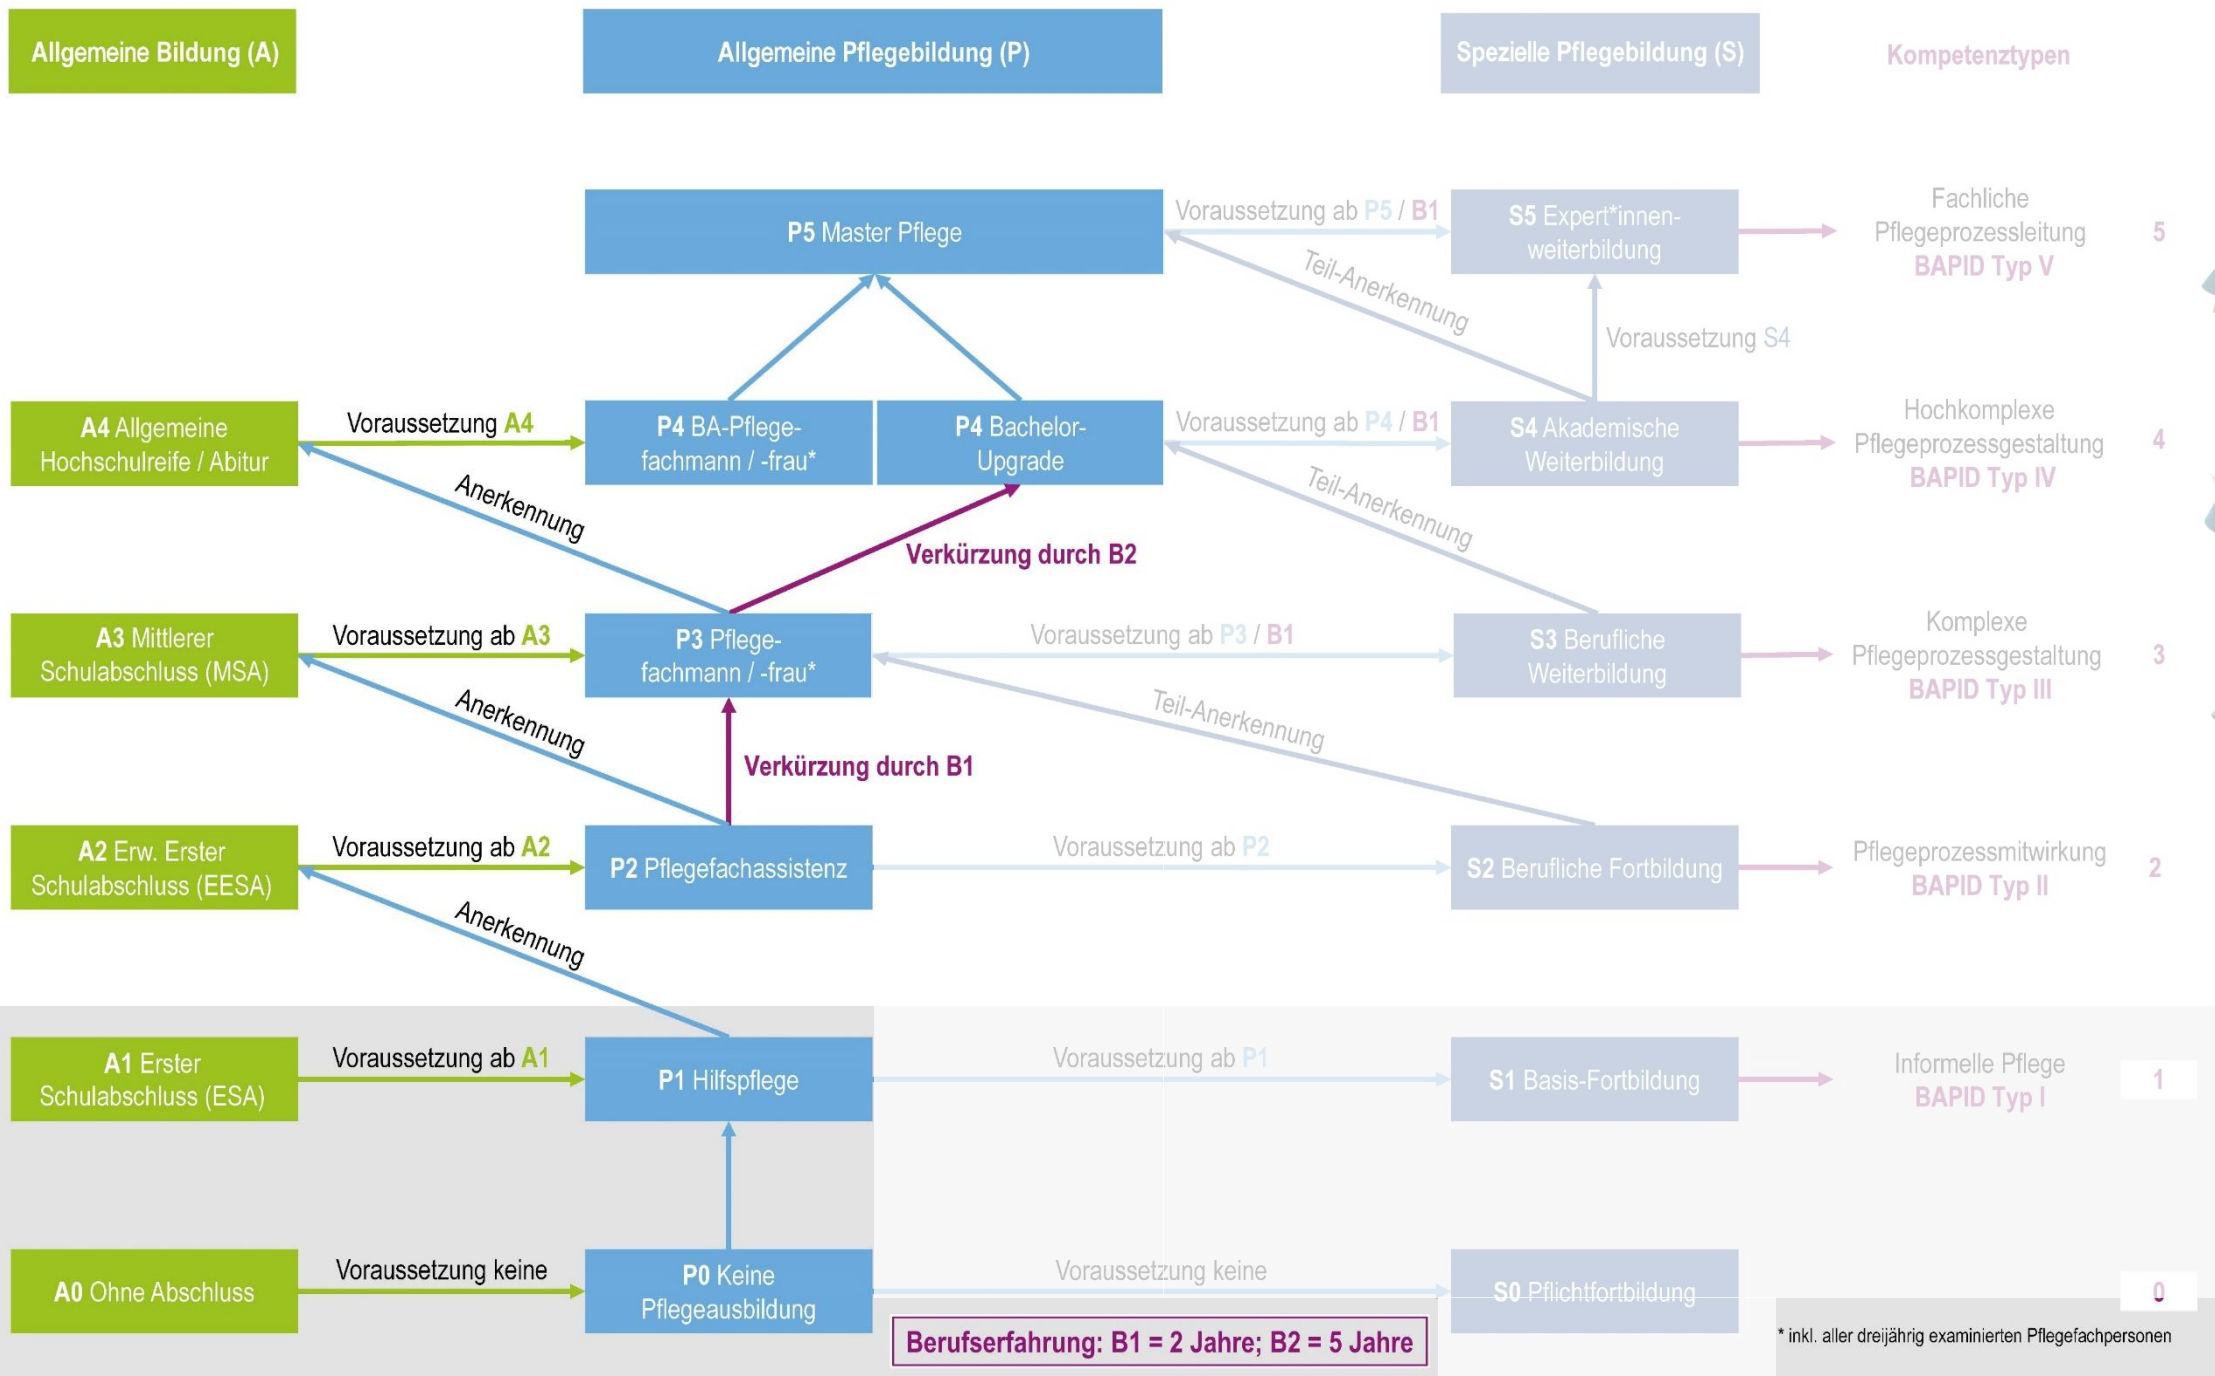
Allgemeine Bildung (A)

Allgemeine Pflegebildung (P)

Spezielle Pflegebildung (S)

Kompetenztypen

P5 Master Pflege

Voraussetzung ab P5 / B1

S5 Expert*innen-weiterbildung

Teil-Anerkennung

Fachliche Pflegeprozessleitung BAPID Typ V

5

Voraussetzung S4

A4 Allgemeine Hochschulreife / Abitur

Voraussetzung A4

P4 BA-Pflege-fachmann / -frau*

P4 Bachelor-Upgrade

Voraussetzung ab P4 / B1

S4 Akademische Weiterbildung

Hochkomplexe Pflegeprozessgestaltung BAPID Typ IV

4

Anerkennung

Teil-Anerkennung

Verkürzung durch B2

A3 Mittlerer Schulabschluss (MSA)

Voraussetzung ab A3

P3 Pflege-fachmann / -frau*

Voraussetzung ab P3 / B1

S3 Berufliche Weiterbildung

Komplexe Pflegeprozessgestaltung BAPID Typ III

3

Anerkennung

Teil-Anerkennung

Verkürzung durch B1

A2 Erw. Erster Schulabschluss (EESA)

Voraussetzung ab A2

P2 Pflegefachassistenz

Voraussetzung ab P2

S2 Berufliche Fortbildung

Pflegeprozessmitwirkung BAPID Typ II

2

Anerkennung

A1 Erster Schulabschluss (ESA)

Voraussetzung ab A1

P1 Hilfspflege

Voraussetzung ab P1

S1 Basis-Fortbildung

Informelle Pflege BAPID Typ I

1

A0 Ohne Abschluss

Voraussetzung keine

P0 Keine Pflegeausbildung

Voraussetzung keine

S0 Pflichtfortbildung

0

Berufserfahrung: B1 = 2 Jahre; B2 = 5 Jahre

* inkl. aller dreijährig examinierten Pflegefachpersonen